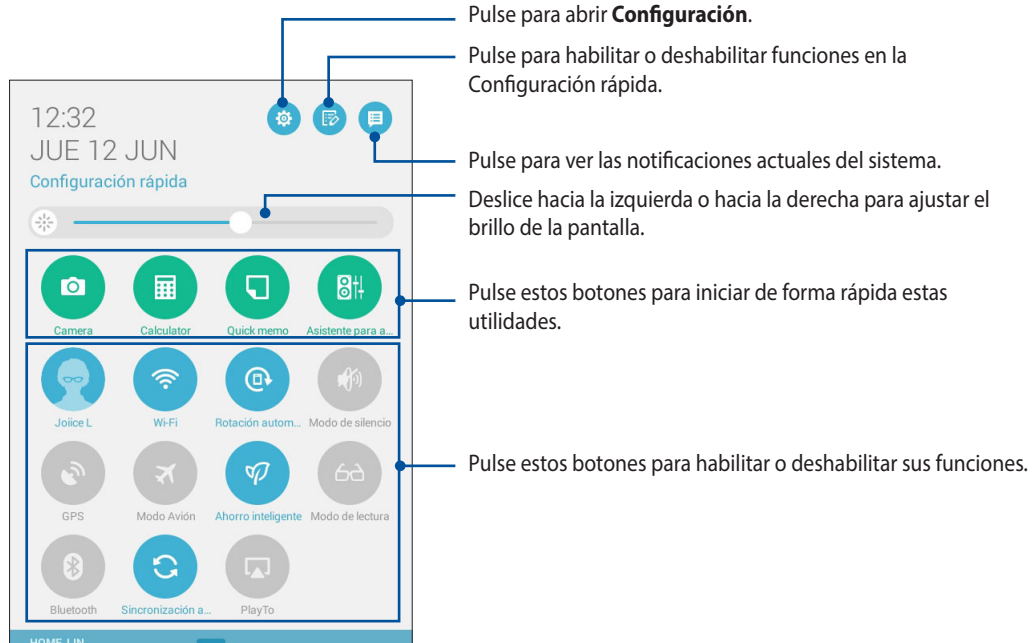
12:32
JUE 12 JUN
Configuración rápida

Camera
Calculator
Quick memo
Asistente para a...

Joiice L
Wi-Fi
Rotación autom...
Modo de silencio
GPS
Modo Avión
Ahorro inteligente
Modo de lectura
Bluetooth
Sincronización a...
PlayTo

HOME LIN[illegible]

Pulse para abrir **Configuración**.

Pulse para habilitar o deshabilitar funciones en la Configuración rápida.

Pulse para ver las notificaciones actuales del sistema.

Deslice hacia la izquierda o hacia la derecha para ajustar el brillo de la pantalla.

Pulse estos botones para iniciar de forma rápida estas utilidades.

Pulse estos botones para habilitar o deshabilitar sus funciones.